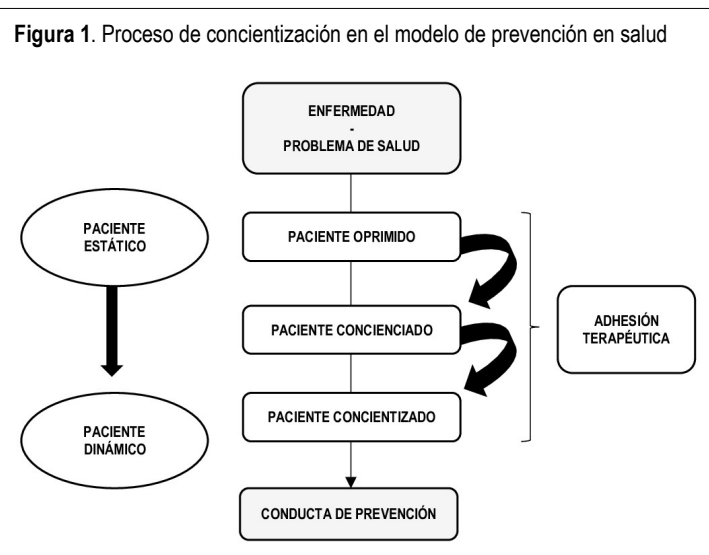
**Figura 1**. Proceso de concientización en el modelo de prevención en salud

ENFERMEDAD
-
PROBLEMA DE SALUD

PACIENTE ESTÁTICO

PACIENTE OPRIMIDO

PACIENTE CONCIENCIADO

ADHESIÓN TERAPÉUTICA

PACIENTE DINÁMICO

PACIENTE CONCIENTIZADO

CONDUCTA DE PREVENCIÓN